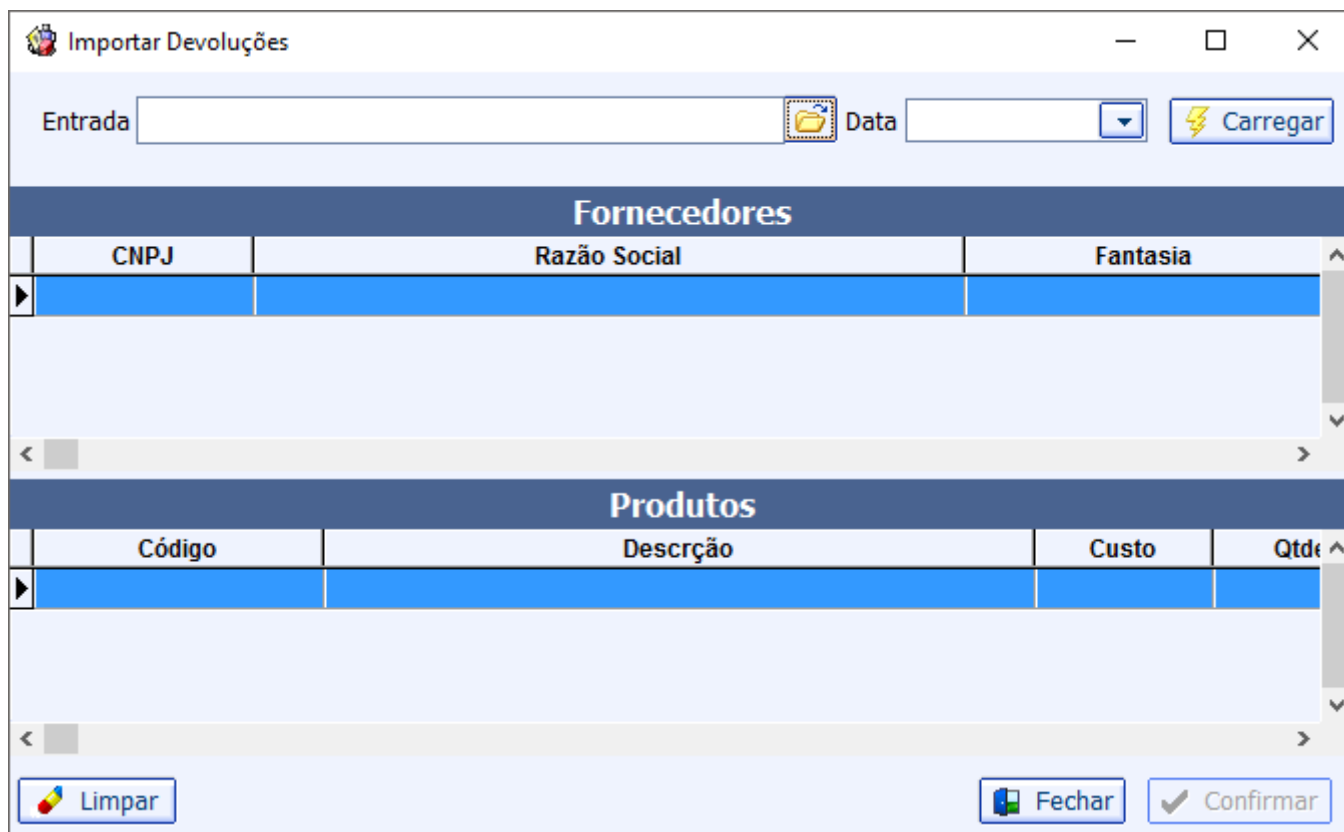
Importar Devoluções

Entrada
Data
Carregar

Fornecedores

| CNPJ | Razão Social | Fantasia |
|---|---|---|
| | | |

Produtos

| Código | Descrção | Custo | Qtde |
|---|---|---|---|
| | | | |

Limpar
Fechar
Confirmar